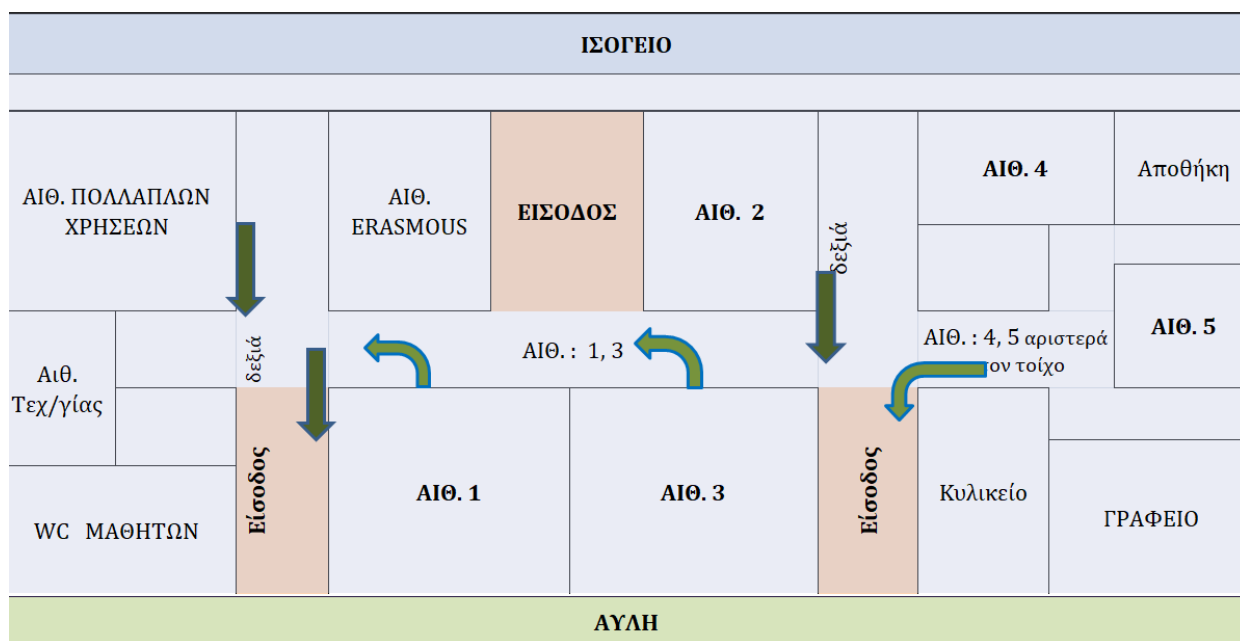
ΙΣΟΓΕΙΟ

ΑΙΘ. ΠΟΛΛΑΠΛΩΝ ΧΡΗΣΕΩΝ

ΑΙΘ. ERASMOUS

ΕΙΣΟΔΟΣ

ΑΙΘ. 2

δεξιά

ΑΙΘ. 4

Αποθήκη

ΑΙΘ. 5

δεξιά

ΑΙΘ.: 1, 3

ΑΙΘ.: 4, 5 αριστερά τον τοίχο

Αιθ. Τεχ/γίας

Είσοδος

ΑΙΘ. 1

ΑΙΘ. 3

Είσοδος

Κυλικείο

ΓΡΑΦΕΙΟ

WC ΜΑΘΗΤΩΝ

ΑΥΛΗ